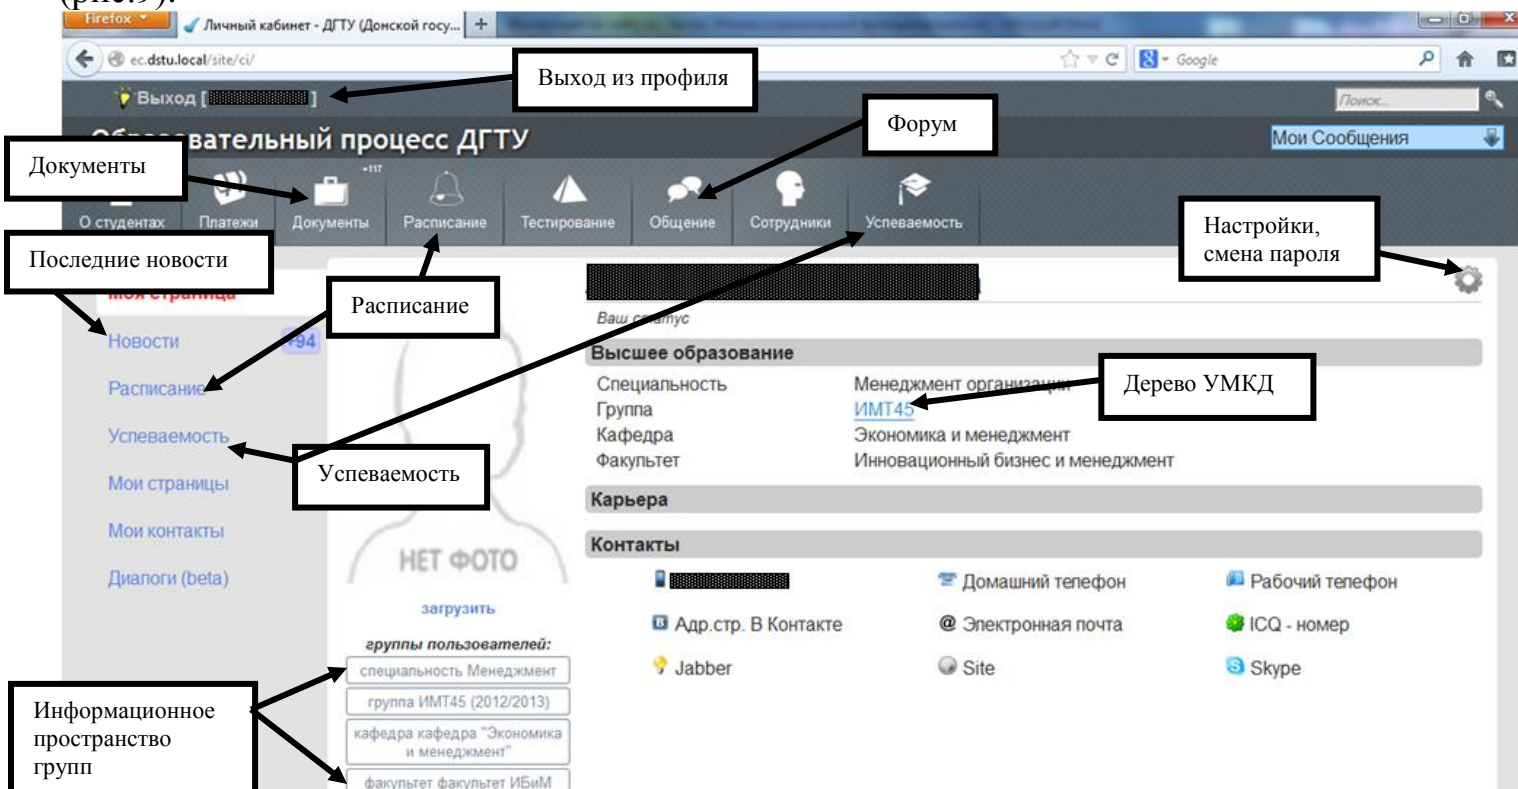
(рис.9).

Firefox

Личный кабинет - ДГТУ (Донской госу...

ec.dstu.local/site/ci/

Google

Выход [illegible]

Выход из профиля

Поиск...

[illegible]вательный процесс ДГТУ

Форум

Мои Сообщения

Документы

+117

О студентах

Платежи

Документы

Расписание

Тестирование

Общение

Сотрудники

Успеваемость

Настройки, смена пароля

Последние новости

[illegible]

Расписание

Ваш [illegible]тус

Новости 794

Высшее образование

Расписание

Специальность

Менеджмент организации

Дерево УМКД

Группа

ИМТ45

Успеваемость

Кафедра

Экономика и менеджмент

Факультет

Инновационный бизнес и менеджмент

Успеваемость

Мои страницы

Карьера

Мои контакты

Контакты

Диалоги (beta)

НЕТ ФОТО

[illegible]

Домашний телефон

Рабочий телефон

загрузить

Адр.стр. В Контакте

Электронная почта

ICQ - номер

группы пользователей:

специальность Менеджмент

Jabber

Site

Skype

группа ИМТ45 (2012/2013)

Информационное пространство групп

кафедра кафедра "Экономика и менеджмент"

факультет факультет ИБиМ